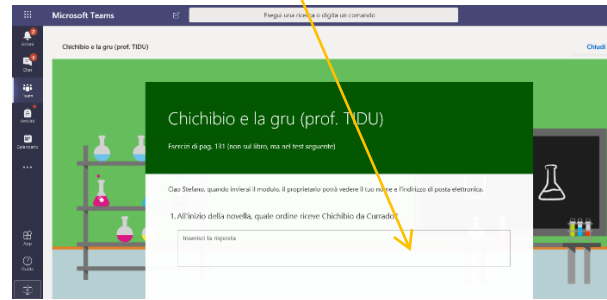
Microsoft Teams

Esegui una ricerca o digita un comando

Attività
Chat
Team
Attività
Calendario
...
App
Guida

Chichibio e la gru (prof. TIDU)

Chiudi

Chichibio e la gru (prof. TIDU)

Esercizi di pag. 131 (non sul libro, ma nel test seguente)

Ciao Stefano, quando invierai il modulo, il proprietario potrà vedere il tuo nome e l'indirizzo di posta elettronica.

1. All'inizio della novella, quale ordine riceve Chichibio da Currado?

Inserisci la risposta